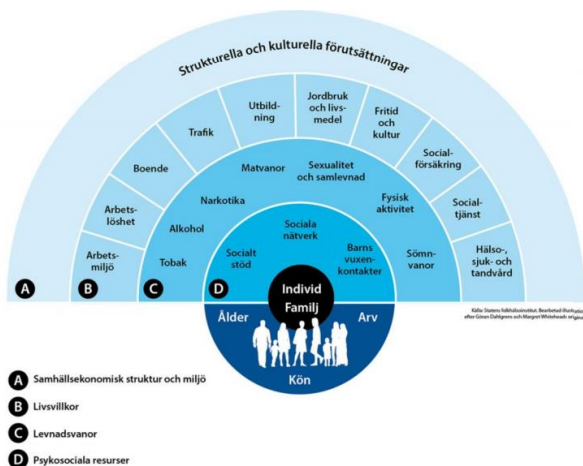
Strukturella och kulturella förutsättningar

Arbetsmiljö
Arbetslöshet
Boende
Trafik
Utbildning
Jordbruk och livsmedel
Fritid och kultur
Socialförsäkring
Socialtjänst
Hälso-, sjuk- och tandvård

Tobak
Alkohol
Narkotika
Matvanor
Sexualitet och samlevnad
Fysisk aktivitet
Sömnvanor

Socialt stöd
Sociala nätverk
Barns vuxenkontakter

Individ
Familj
Ålder
Arv
Kön

A
B
C
D

Källa: Statens folkhälsoinstitut. Bearbetad illustration efter Göran Dahlgrens och Margret Whiteheads original

A Samhällsekonomisk struktur och miljö
B Livsvillkor
C Levnadsvanor
D Psykosociala resurser